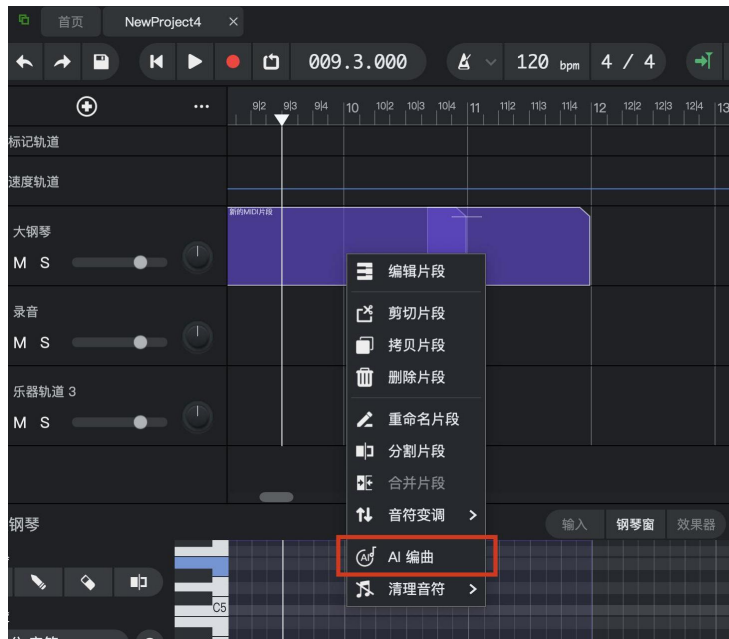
首页 NewProject4 ×

009.3.000 120 bpm 4 / 4

9|2 9|3 9|4 10 10|2 10|3 10|4 11 11|2 11|3 11|4 12 12|2 12|3 12|4 13

标记轨道

速度轨道

新的MIDI片段

大钢琴
M S

录音
M S

乐器轨道 3
M S

编辑片段
剪切片段
拷贝片段
删除片段
重命名片段
分割片段
合并片段
音符变调 >
AI 编曲
清理音符 >

钢琴

输入 钢琴窗 效果器

C5